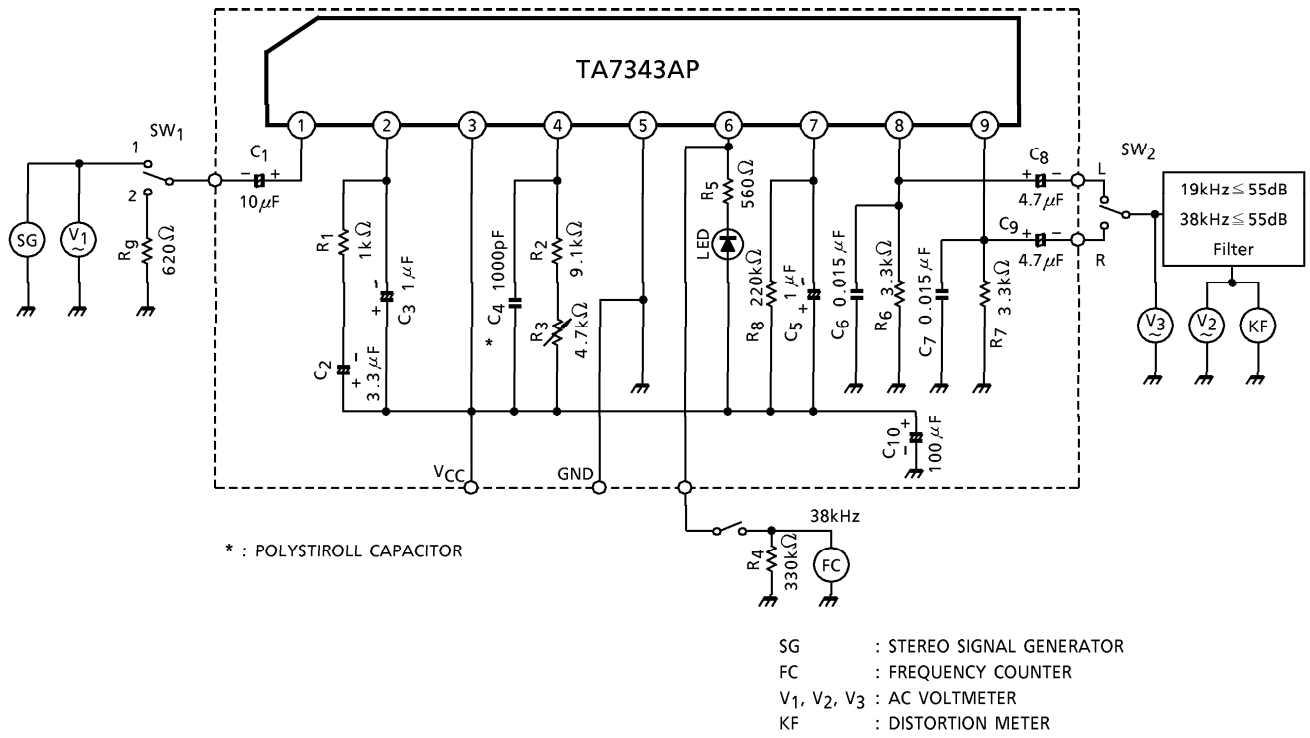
TA7343AP

1 2 3 4 5 6 7 8 9

SW$_1$
1
2
SG
V$_1$
R$_g$ 620Ω
C$_1$ − + 10μF
R$_1$ 1kΩ
C$_3$ 1μF
C$_2$ 3.3μF
* C$_4$ 1000pF
R$_2$ 9.1kΩ
R$_3$ 4.7kΩ
R$_5$ 560Ω
LED
R$_8$ 220kΩ
C$_5$ 1μF
C$_6$ 0.015μF
R$_6$ 3.3kΩ
C$_7$ 0.015μF
R$_7$ 3.3kΩ
C$_8$ 4.7μF
C$_9$ 4.7μF
C$_{10}$ 100μF
SW$_2$
L
R
19kHz ≦ 55dB
38kHz ≦ 55dB
Filter
V$_3$
V$_2$
KF
V$_{CC}$
GND
38kHz
R$_4$ 330kΩ
FC

* : POLYSTIROLL CAPACITOR

SG : STEREO SIGNAL GENERATOR
FC : FREQUENCY COUNTER
V$_1$, V$_2$, V$_3$ : AC VOLTMETER
KF : DISTORTION METER